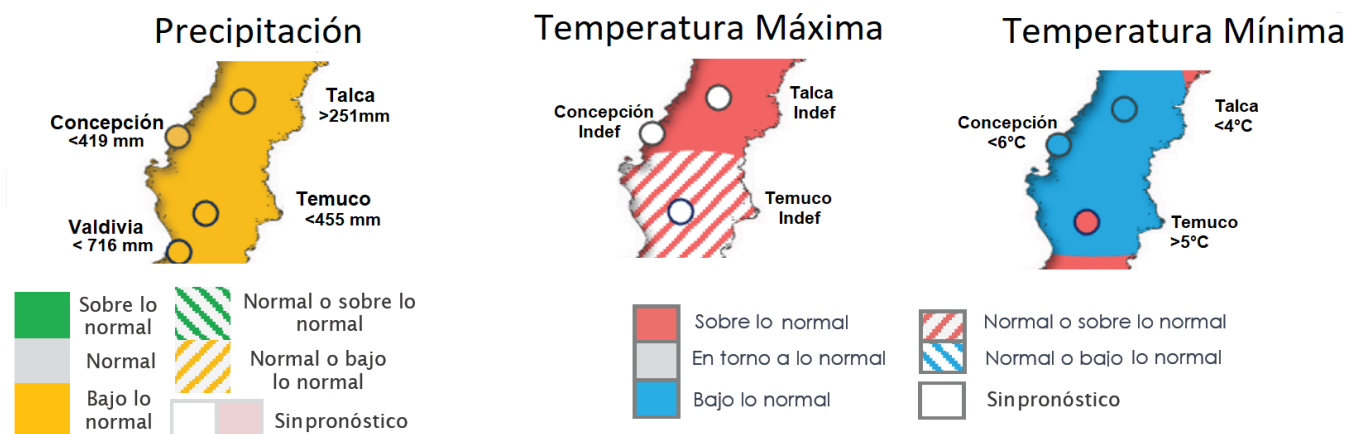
Precipitación

Concepción
<419 mm

Talca
>251mm

Temuco
<455 mm

Valdivia
< 716 mm

Sobre lo normal

Normal o sobre lo normal

Normal

Normal o bajo lo normal

Bajo lo normal

Sinpronóstico

Temperatura Máxima

Concepción
Indef

Talca
Indef

Temuco
Indef

Temperatura Mínima

Concepción
<6°C

Talca
<4°C

Temuco
>5°C

Sobre lo normal

En torno a lo normal

Bajo lo normal

Normal o sobre lo normal

Normal o bajo lo normal

Sinpronóstico